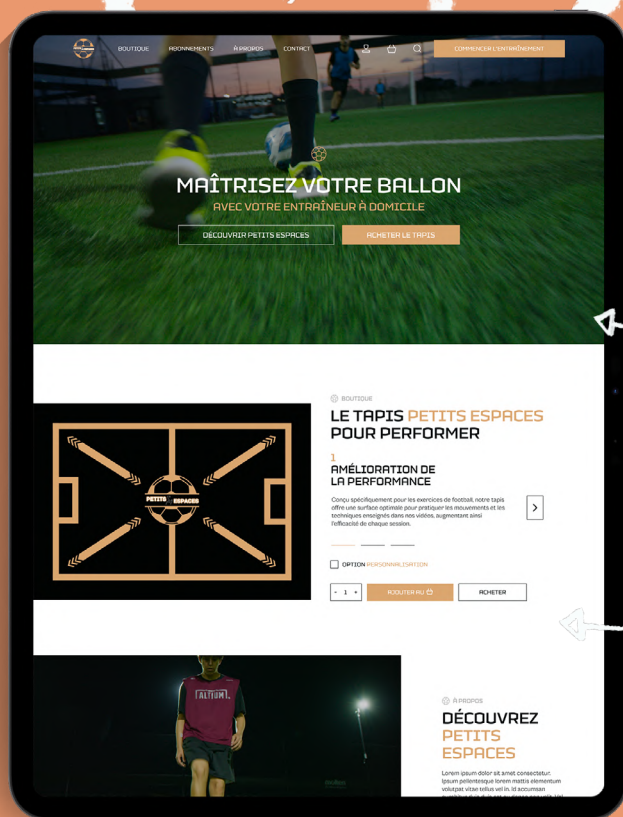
BOUTIQUE ABONNEMENTS À PROPOS CONTACT COMMENCER L'ENTRAÎNEMENT

MAÎTRISEZ VOTRE BALLON

AVEC VOTRE ENTRAÎNEUR À DOMICILE

DÉCOUVRIR PETITS ESPACES ACHETER LE TAPIS

PETITS ESPACES

BOUTIQUE

LE TAPIS PETITS ESPACES POUR PERFORMER

1

AMÉLIORATION DE LA PERFORMANCE

Conçu spécifiquement pour les exercices de football, notre tapis offre une surface optimale pour pratiquer les mouvements et les techniques enseignés dans nos vidéos, augmentant ainsi l'efficacité de chaque session.

OPTION PERSONNALISATION

- 1 + AJOUTER AU ACHETER

ALTIUM

À PROPOS

DÉCOUVREZ PETITS ESPACES

Lorem ipsum dolor sit amet consectetur. Ipsum pellentesque lorem mattis elementum volutpat vitae tellus vel in. Id accumsan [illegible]